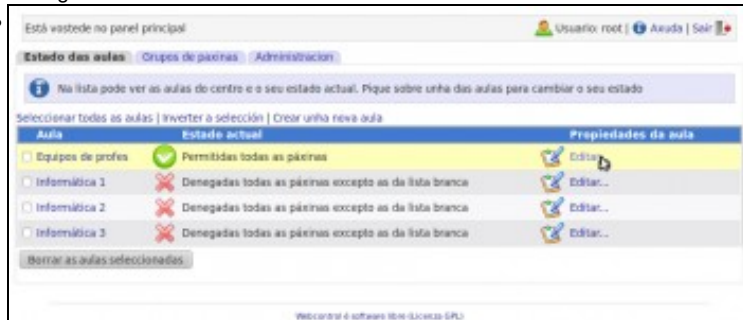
Está vostede no panel principal

Usuario: root | Axuda | Saír

Estado das aulas | Grupos de páxinas | Administracion

Na lista pode ver as aulas do centro e o seu estado actual. Pique sobre unha das aulas para cambiar o seu estado

Seleccionar todas as aulas | Inverter a selección | Crear unha nova aula

| Aula | Estado actual | Propiedades da aula |
|---|---|---|
| Equipos de profes | Permitidas todas as páxinas | Editar... |
| Informática 1 | Denegadas todas as páxinas excepto as da lista branca | Editar... |
| Informática 2 | Denegadas todas as páxinas excepto as da lista branca | Editar... |
| Informática 3 | Denegadas todas as páxinas excepto as da lista branca | Editar... |

Borrar as aulas seleccionadas

Webcontrol é software libre (Licenza GPL)